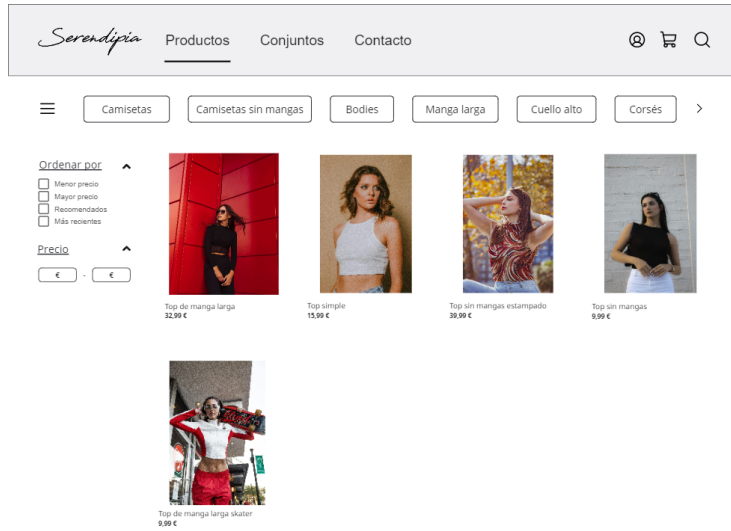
Serendipia Productos Conjuntos Contacto

Camisetas Camisetas sin mangas Bodies Manga larga Cuello alto Corsés

Ordenar por
Menor precio
Mayor precio
Recomendados
Más recientes

Precio
€ - €

Top de manga larga
32,99 €

Top simple
15,99 €

Top sin mangas estampado
39,99 €

Top sin mangas
9,99 €

Top de manga larga skater
9,99 €